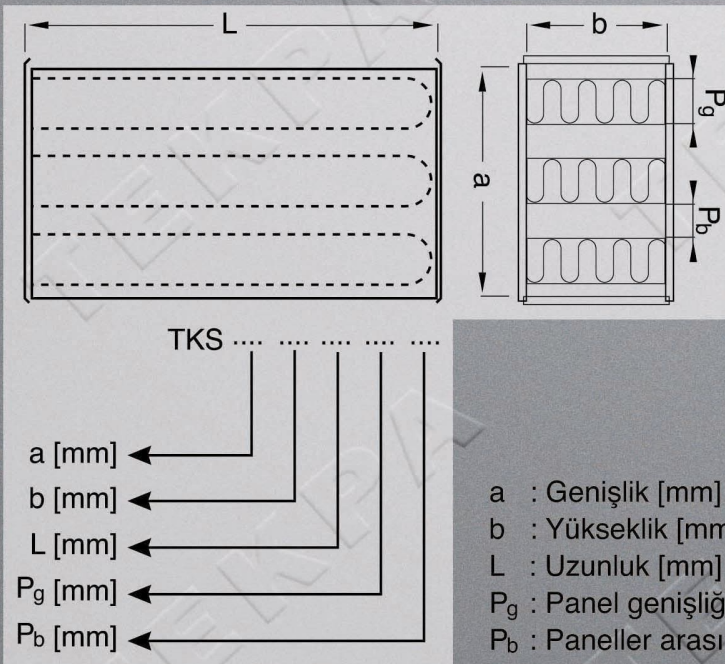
L

b

a

$P_g$

$P_b$

TKS .... .... .... .... ....

a [mm]

b [mm]

L [mm]

$P_g$ [mm]

$P_b$ [mm]

a : Genişlik [mm]

b : Yükseklik [mm

L : Uzunluk [mm]

$P_g$ : Panel genişliğ

$P_b$ : Paneller arası

TELKPA